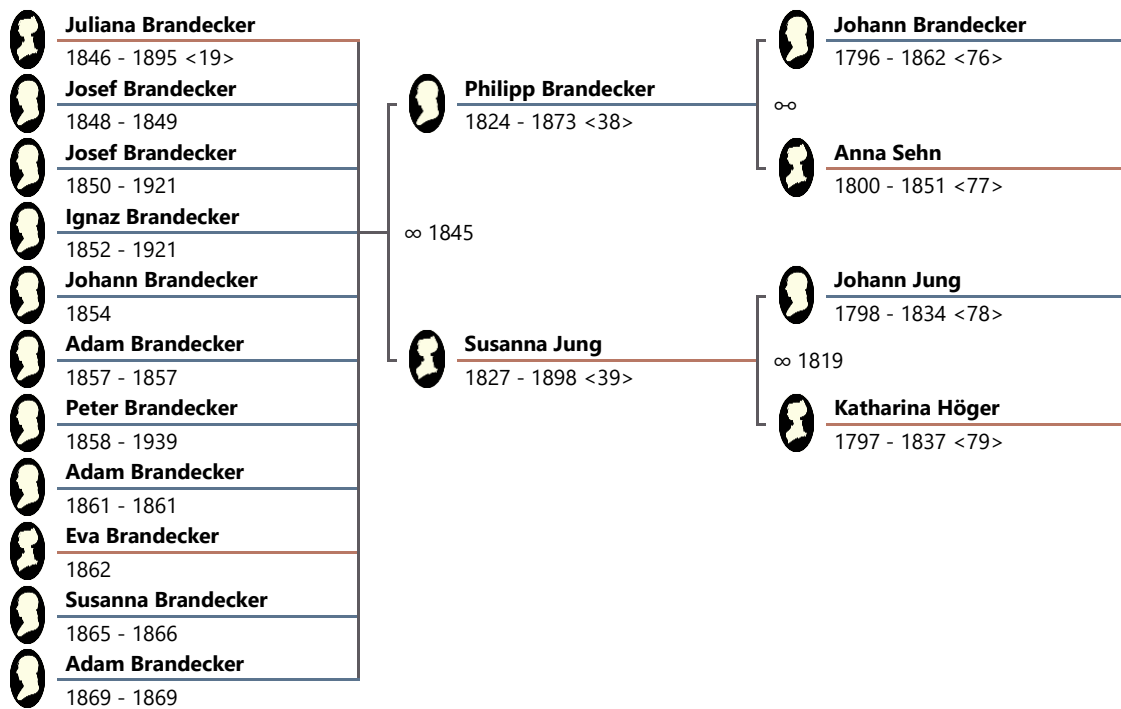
Juliana Brandecker
1846 - 1895 <19>
Josef Brandecker
1848 - 1849
Josef Brandecker
1850 - 1921
Ignaz Brandecker
1852 - 1921
Johann Brandecker
1854
Adam Brandecker
1857 - 1857
Peter Brandecker
1858 - 1939
Adam Brandecker
1861 - 1861
Eva Brandecker
1862
Susanna Brandecker
1865 - 1866
Adam Brandecker
1869 - 1869

∞ 1845

Philipp Brandecker
1824 - 1873 <38>

Susanna Jung
1827 - 1898 <39>

Johann Brandecker
1796 - 1862 <76>

⚮

Anna Sehn
1800 - 1851 <77>

Johann Jung
1798 - 1834 <78>

∞ 1819

Katharina Höger
1797 - 1837 <79>